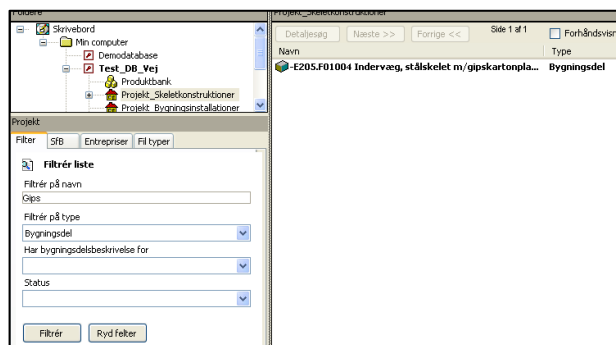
Foldere
Skrivebord
Min computer
Demodatabase
Test_DB_Vej
Produktbank
Projekt_Skeletkonstruktioner
Projekt_Bygningsinstallationer

Projekt
Filter | SfB | Entrepriser | Fil typer

Filtrér liste
Filtrér på navn
Gips
Filtrér på type
Bygningsdel
Har bygningsdelsbeskrivelse for

Status

Filtrér | Ryd felter

Projekt_Skeletkonstruktioner
Detaljesøg | Næste >> | Forrige << | Side 1 af 1 | Forhåndsvisn
Navn | Type
-E205.F01004 Indervæg, stålskelet m/gipskartonpla... | Bygningsdel